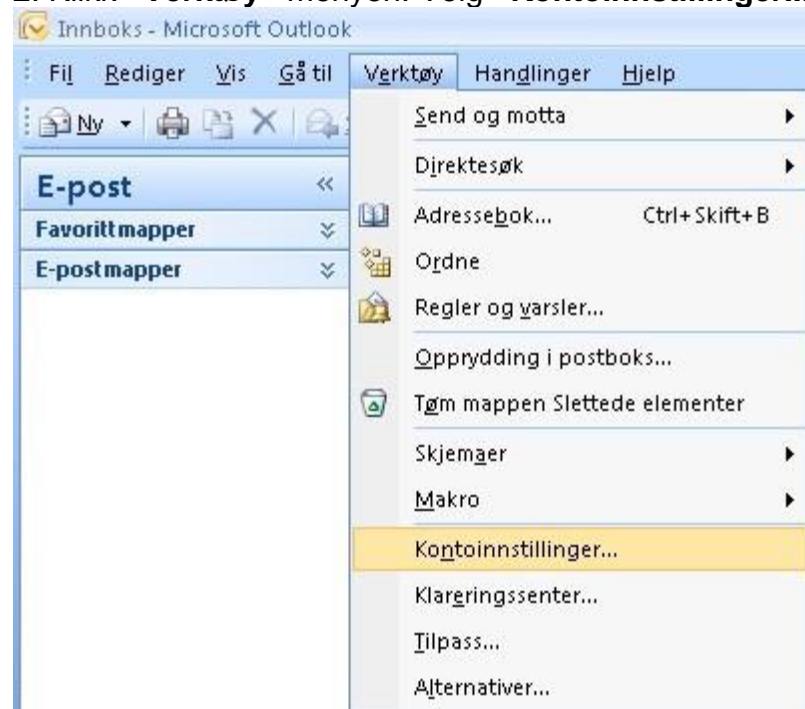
Innboks - Microsoft Outlook

Fil Rediger Vis Gå til Verktøy Handlinger Hjelp

Ny

E-post
Favorittmapper
E-postmapper

Send og motta
Direktesøk
Adressebok... Ctrl+Skift+B
Ordne
Regler og varsler...
Opprydding i postboks...
Tøm mappen Slettede elementer
Skjemaer
Makro
Kontoinnstillinger...
Klareringssenter...
Tilpass...
Alternativer...